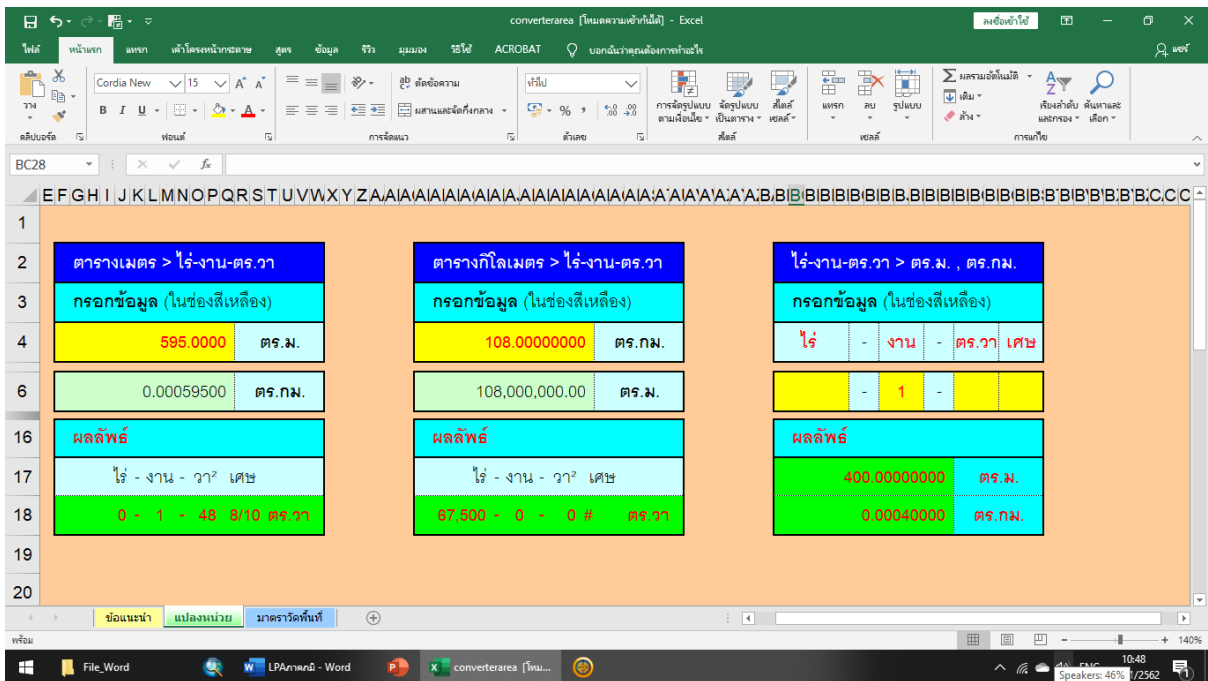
converterarea [โหมดความเข้ากันได้] - Excel
ลงชื่อเข้าใช้
ไฟล์ หน้าแรก แทรก เค้าโครงหน้ากระดาษ สูตร ข้อมูล รีวิว มุมมอง วิธีใช้ ACROBAT บอกฉันว่าคุณต้องการทำอะไร แชร์
วาง คลิปบอร์ด
Cordia New 15 ฟอนต์
ตัดข้อความ ผสานและจัดกึ่งกลาง การจัดแนว
ทั่วไป % , ตัวเลข
การจัดรูปแบบตามเงื่อนไข จัดรูปแบบเป็นตาราง สไตล์เซลล์ สไตล์
แทรก ลบ รูปแบบ เซลล์
ผลรวมอัตโนมัติ เติม ล้าง เรียงลำดับและกรอง ค้นหาและเลือก การแก้ไข
BC28

| ตารางเมตร > ไร่-งาน-ตร.วา | |
|---|---|
| กรอกข้อมูล (ในช่องสีเหลือง) | |
| 595.0000 | ตร.ม. |
| 0.00059500 | ตร.กม. |
| ผลลัพธ์ | |
| ไร่ - งาน - วา² เศษ | |
| 0 - 1 - 48 8/10 ตร.วา | |

| ตารางกิโลเมตร > ไร่-งาน-ตร.วา | |
|---|---|
| กรอกข้อมูล (ในช่องสีเหลือง) | |
| 108.00000000 | ตร.กม. |
| 108,000,000.00 | ตร.ม. |
| ผลลัพธ์ | |
| ไร่ - งาน - วา² เศษ | |
| 67,500 - 0 - 0 # | ตร.วา |

| ไร่-งาน-ตร.วา > ตร.ม. , ตร.กม. | | | | | | |
|---|---|---|---|---|---|---|
| กรอกข้อมูล (ในช่องสีเหลือง) | | | | | | |
| ไร่ | - | งาน | - | ตร.วา | เศษ | |
| | - | 1 | - | | | |
| ผลลัพธ์ | | | | | | |
| 400.00000000 | ตร.ม. | | | | | |
| 0.00040000 | ตร.กม. | | | | | |

ข้อแนะนำ แปลงหน่วย มาตราวัดพื้นที่
พร้อม 140%
File_Word LPAภาคผนวก - Word converterarea [โหม...
10:48 /2562 Speakers: 46%